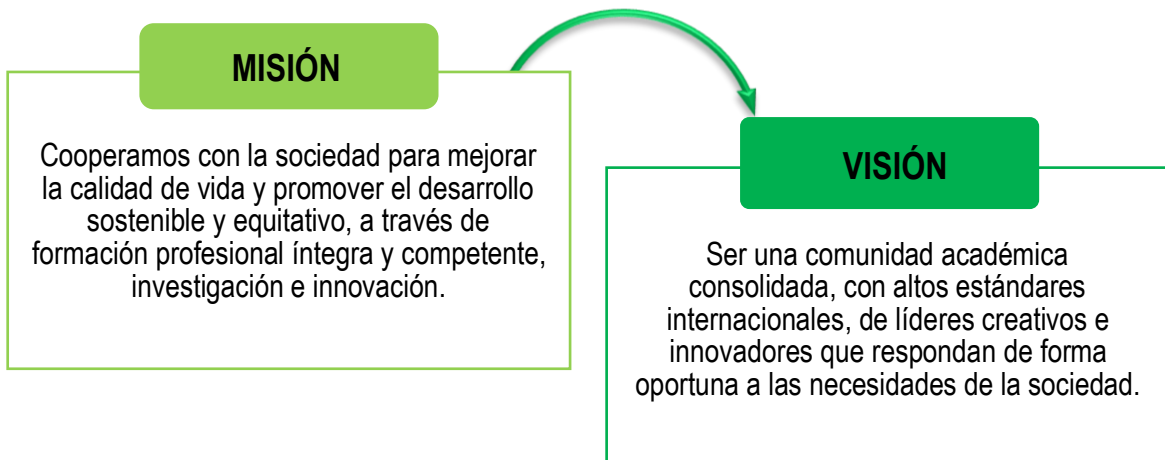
MISIÓN

Cooperamos con la sociedad para mejorar la calidad de vida y promover el desarrollo sostenible y equitativo, a través de formación profesional íntegra y competente, investigación e innovación.

VISIÓN

Ser una comunidad académica consolidada, con altos estándares internacionales, de líderes creativos e innovadores que respondan de forma oportuna a las necesidades de la sociedad.